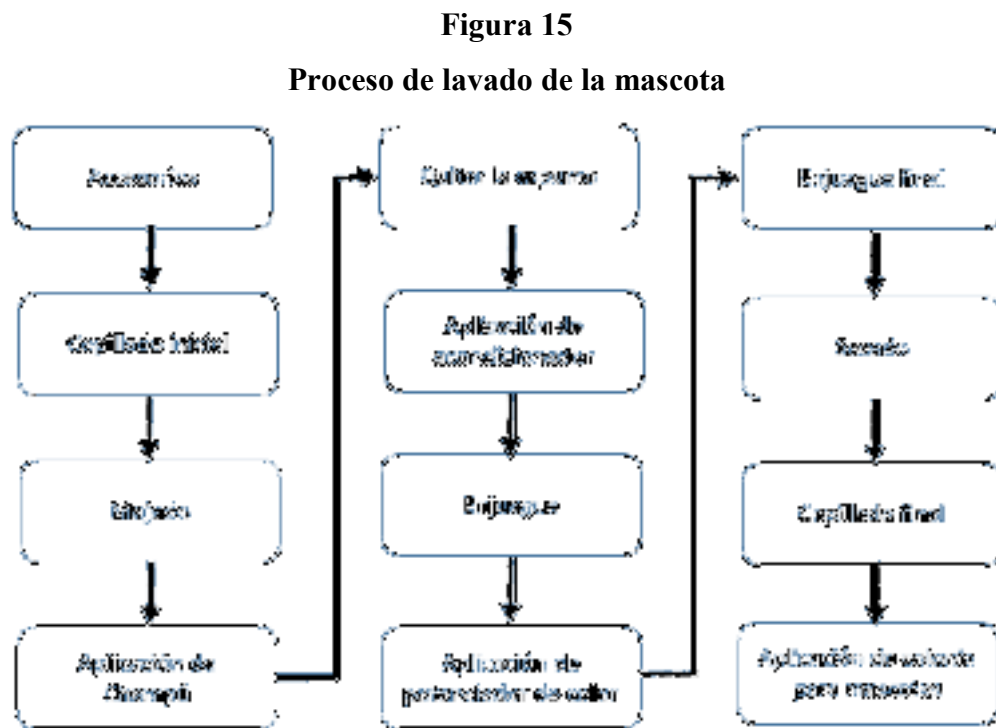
Figura 15

Proceso de lavado de la mascota

Accesorios

Cepillado inicial

Mojado

Aplicación de champú

Quitar la espuma

Aplicación de acondicionador

Enjuague

Aplicación de protector de calor

Enjuague final

Secado

Cepillado final

Aplicación de colonia para mascotas